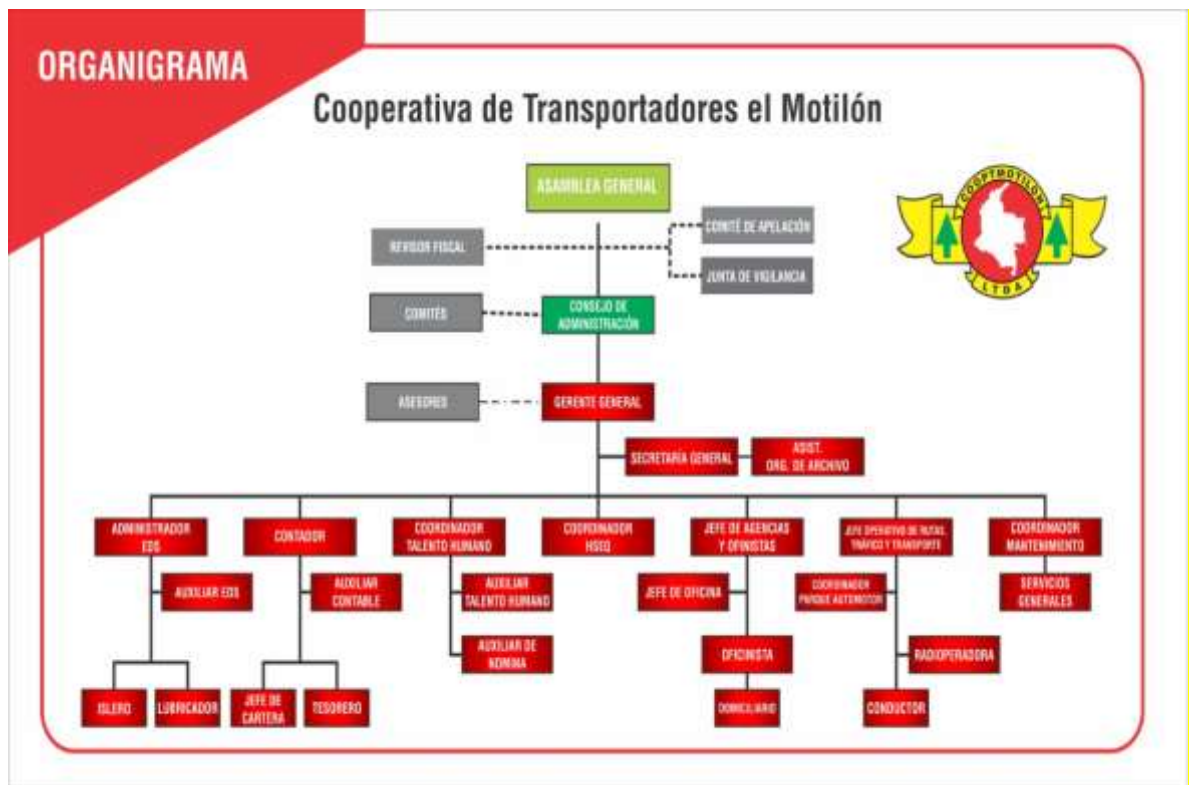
ORGANIGRAMA

Cooperativa de Transportadores el Motilón

ASAMBLEA GENERAL

REVISOR FISCAL

COMITÉ DE APELACIÓN

JUNTA DE VIGILANCIA

COOPTMOTILON LTDA

COMITÉS

CONSEJO DE ADMINISTRACIÓN

ASESORES

GERENTE GENERAL

SECRETARÍA GENERAL

ASIST. ORG. DE ARCHIVO

ADMINISTRADOR EDS

CONTADOR

COORDINADOR TALENTO HUMANO

COORDINADOR HSEQ

JEFE DE AGENCIAS Y OFINISTAS

JEFE OPERATIVO DE RUTAS, TRÁFICO Y TRANSPORTE

COORDINADOR MANTENIMIENTO

AUXILIAR EDS

AUXILIAR CONTABLE

AUXILIAR TALENTO HUMANO

JEFE DE OFICINA

COORDINADOR PARQUE AUTOMOTOR

SERVICIOS GENERALES

AUXILIAR DE NOMINA

OFICINISTA

RADIOPERADORA

ISLERO

LUBRICADOR

JEFE DE CARTERA

TESORERO

DOMICILIARIO

CONDUCTOR